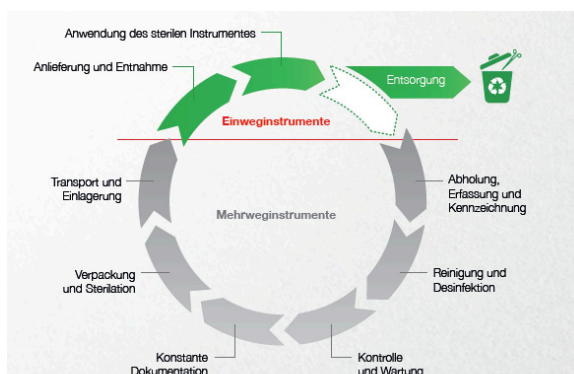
Anwendung des sterilen Instrumentes

Anlieferung und Entnahme

Entsorgung

Einweginstrumente

Transport und Einlagerung

Abholung, Erfassung und Kennzeichnung

Mehrweginstrumente

Verpackung und Sterilation

Reinigung und Desinfektion

Konstante Dokumentation

Kontrolle und Wartung